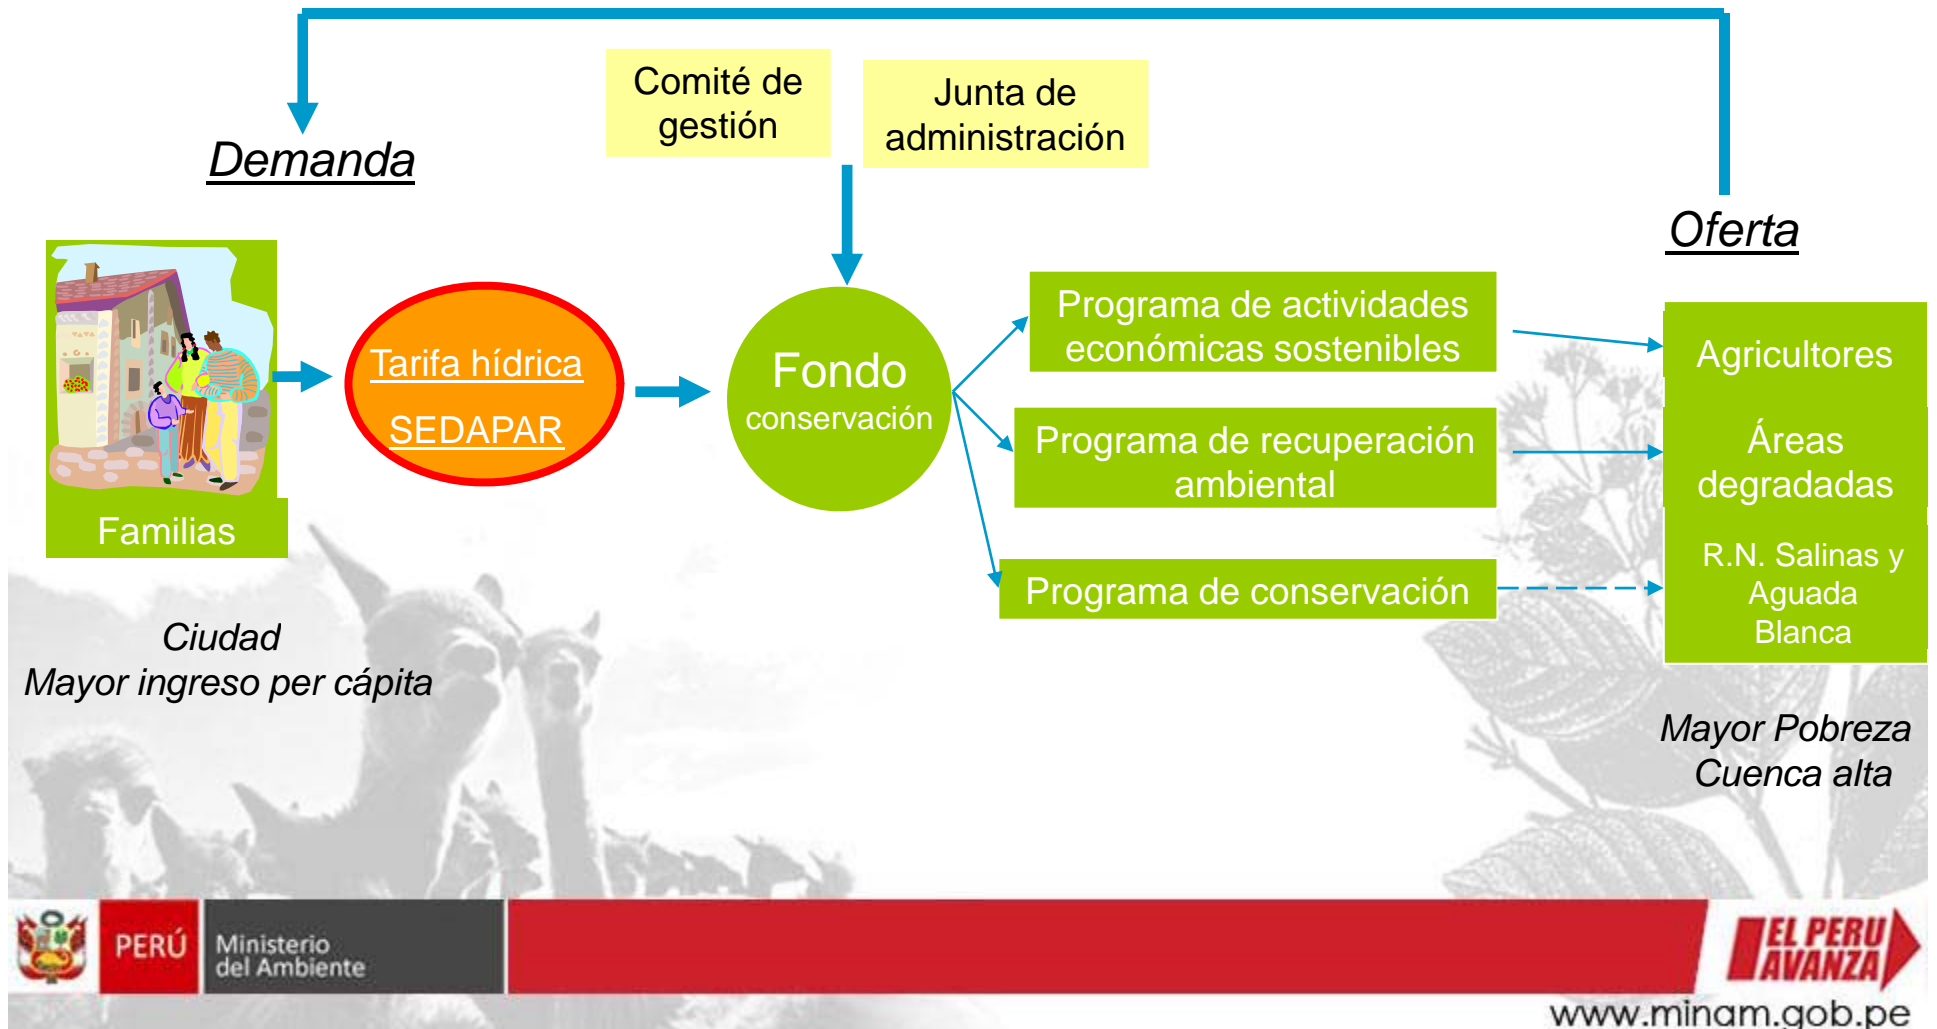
Comité de gestión

Junta de administración

Demanda

Oferta

Familias

Tarifa hídrica

SEDAPAR

Fondo
conservación

Programa de actividades económicas sostenibles

Programa de recuperación ambiental

Programa de conservación

Agricultores

Áreas degradadas

R.N. Salinas y Aguada Blanca

Ciudad
Mayor ingreso per cápita

Mayor Pobreza
Cuenca alta

PERÚ

Ministerio del Ambiente

EL PERU AVANZA

www.minam.gob.pe